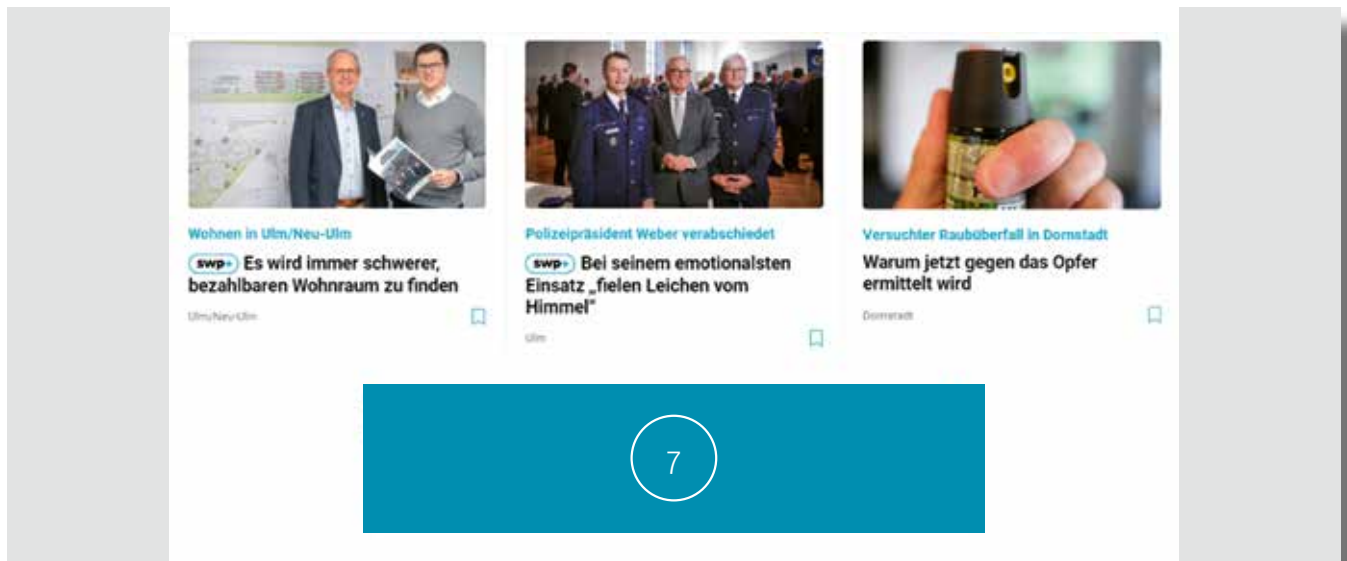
Wohnen in Ulm/Neu-Ulm

swp+ Es wird immer schwerer, bezahlbaren Wohnraum zu finden

Ulm/Neu-Ulm

Polizeipräsident Weber verabschiedet

swp+ Bei seinem emotionalsten Einsatz „fielen Leichen vom Himmel"

Ulm

Versuchter Raubüberfall in Dornstadt

Warum jetzt gegen das Opfer ermittelt wird

Dornstadt

7